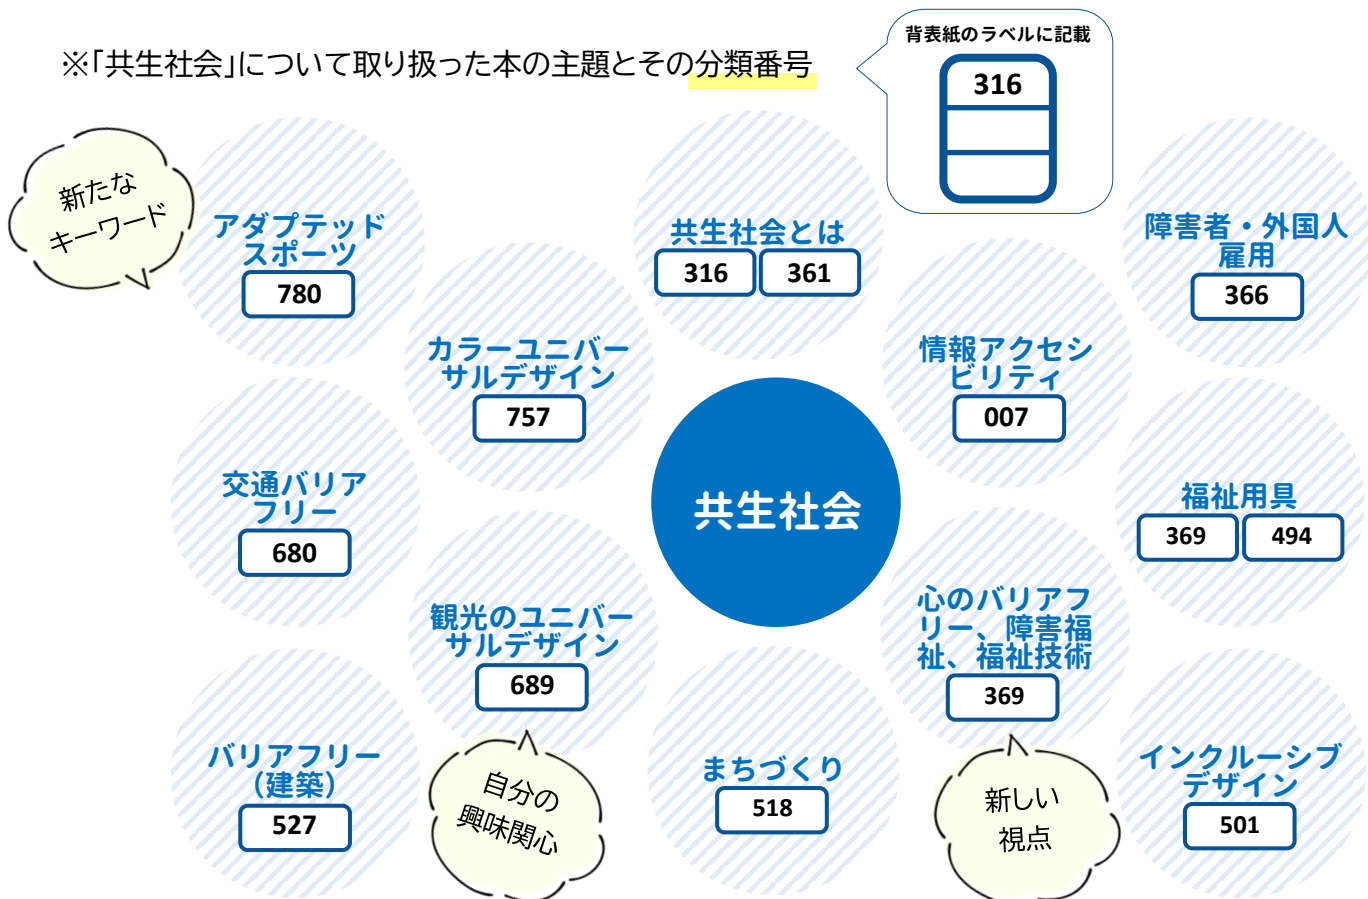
※「共生社会」について取り扱った本の主題とその分類番号

背表紙のラベルに記載
316

新たなキーワード

アダプテッドスポーツ
780

共生社会とは
316 361

障害者・外国人雇用
366

カラーユニバーサルデザイン
757

情報アクセシビリティ
007

交通バリアフリー
680

共生社会

福祉用具
369 494

観光のユニバーサルデザイン
689

心のバリアフリー、障害福祉、福祉技術
369

バリアフリー（建築）
527

自分の興味関心

まちづくり
518

新しい視点

インクルーシブデザイン
501